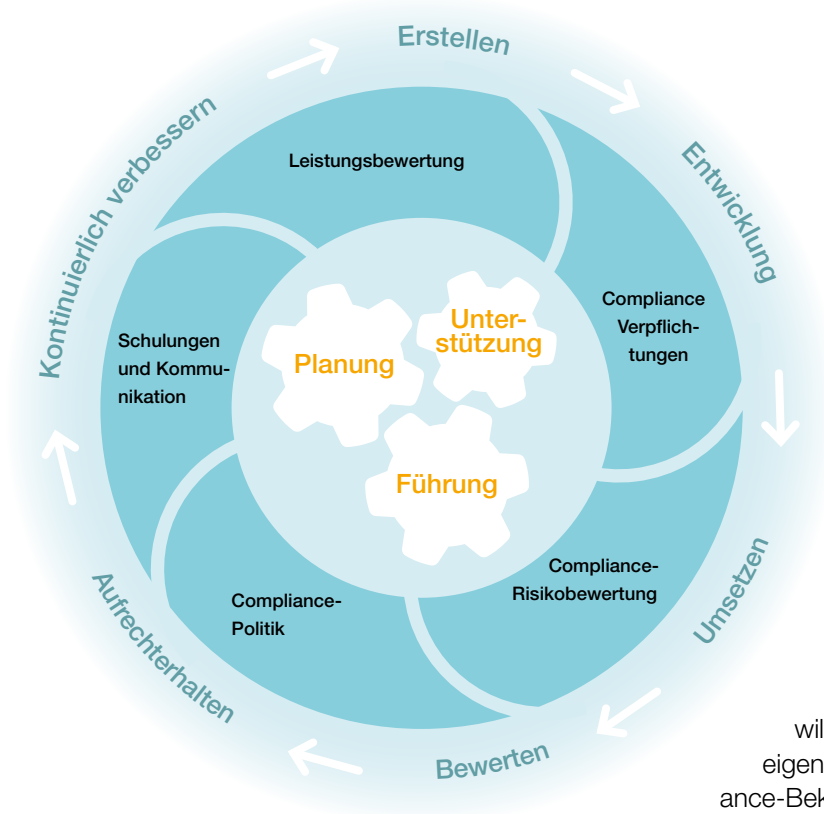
Erstellen

Entwicklung

Umsetzen

Bewerten

Aufrechterhalten

Kontinuierlich verbessern

Leistungsbewertung

Compliance Verpflichtungen

Compliance-Risikobewertung

Compliance-Politik

Schulungen und Kommunikation

Planung

Unterstützung

Führung

wil

eigen

ance-Bek